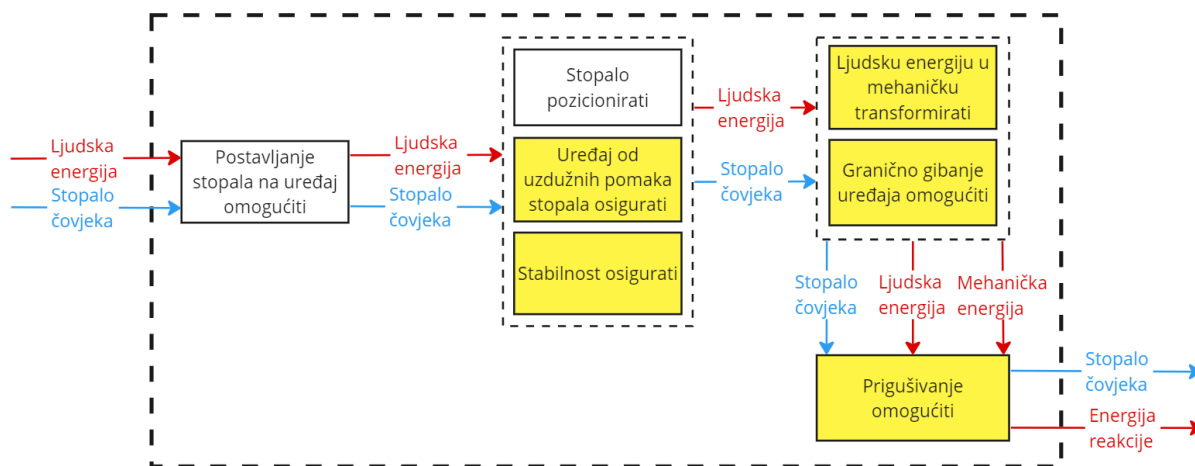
Ljudska energija

Stopalo čovjeka

Postavljanje stopala na uređaj omogućiti

Ljudska energija

Stopalo čovjeka

Stopalo pozicionirati

Uređaj od uzdužnih pomaka stopala osigurati

Stabilnost osigurati

Ljudska energija

Stopalo čovjeka

Ljudsku energiju u mehaničku transformirati

Granično gibanje uređaja omogućiti

Stopalo čovjeka

Ljudska energija

Mehanička energija

Prigušivanje omogućiti

Stopalo čovjeka

Energija reakcije